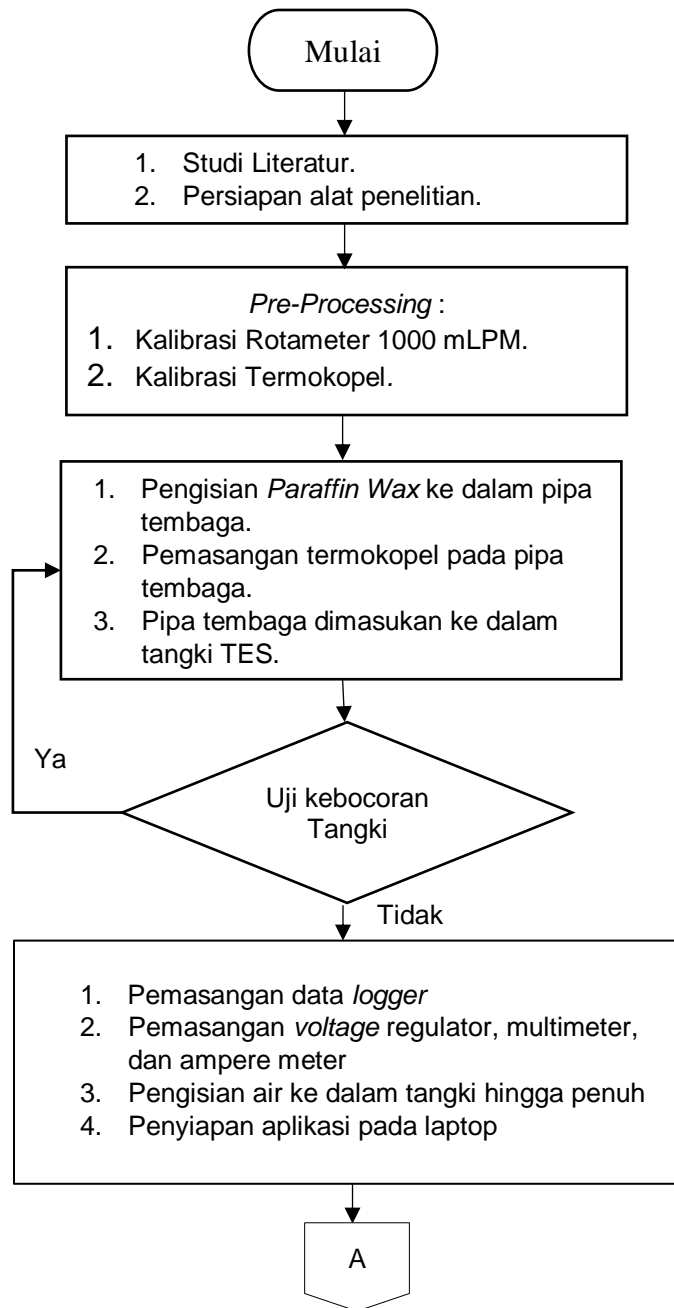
Mulai

1. Studi Literatur.
2. Persiapan alat penelitian.

Pre-Processing :
1. Kalibrasi Rotameter 1000 mLPM.
2. Kalibrasi Termokopel.

1. Pengisian Paraffin Wax ke dalam pipa tembaga.
2. Pemasangan termokopel pada pipa tembaga.
3. Pipa tembaga dimasukan ke dalam tangki TES.

Ya

Uji kebocoran Tangki

Tidak

1. Pemasangan data logger
2. Pemasangan voltage regulator, multimeter, dan ampere meter
3. Pengisian air ke dalam tangki hingga penuh
4. Penyiapan aplikasi pada laptop

A